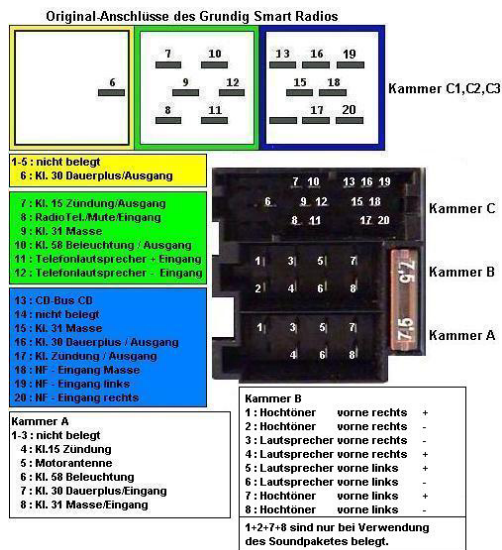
Original-Anschlüsse des Grundig Smart Radios

6

7 10
9 12
8 11

13 16 19
15 18
17 20

Kammer C1,C2,C3

1-5 : nicht belegt
6 : Kl. 30 Dauerplus/Ausgang

7 : Kl. 15 Zündung/Ausgang
8 : Radio Tel./Mute/Eingang
9 : Kl. 31 Masse
10 : Kl. 58 Beleuchtung / Ausgang
11 : Telefonlautsprecher + Eingang
12 : Telefonlautsprecher - Eingang

13 : CD-Bus CD
14 : nicht belegt
15 : Kl. 31 Masse
16 : Kl. 30 Dauerplus / Ausgang
17 : Kl. Zündung / Ausgang
18 : NF - Eingang Masse
19 : NF - Eingang links
20 : NF - Eingang rechts

7 10 13 16 19
6 9 12 15 18
8 11 17 20
Kammer C

1 3 5 7
2 4 6 8
Kammer B
7,5

1 3 5 7
4 6 8
Kammer A
7,5

Kammer A
1-3 : nicht belegt
4 : Kl.15 Zündung
5 : Motorantenne
6 : Kl. 58 Beleuchtung
7 : Kl. 30 Dauerplus/Eingang
8 : Kl. 31 Masse/Eingang

Kammer B
1 : Hochtöner vorne rechts +
2 : Hochtöner vorne rechts -
3 : Lautsprecher vorne rechts +
4 : Lautsprecher vorne rechts -
5 : Lautsprecher vorne links +
6 : Lautsprecher vorne links -
7 : Hochtöner vorne links +
8 : Hochtöner vorne links -

1+2+7+8 sind nur bei Verwendung des Soundpaketes belegt.